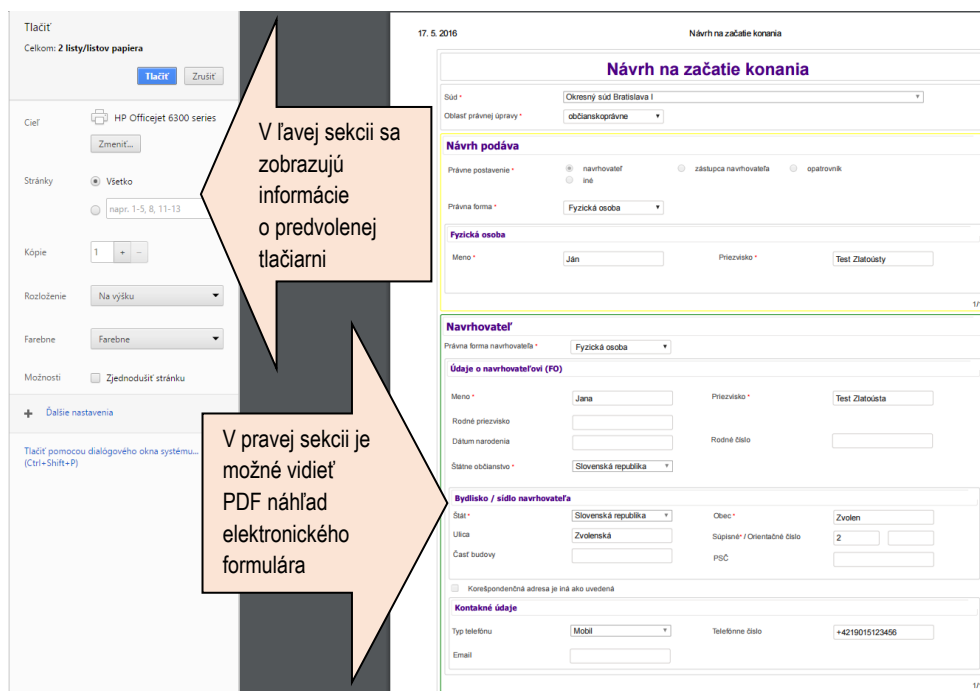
Tlačiť
Celkom: 2 listy/listov papiera

Tlačiť Zrušiť

Cieľ HP Officejet 6300 series
Zmeniť...

Stránky Všetko
napr. 1-5, 8, 11-13

Kópie 1 + −

Rozloženie Na výšku

Farebne Farebne

Možnosti Zjednodušiť stránku

+ Ďalšie nastavenia

Tlačiť pomocou dialógového okna systému... (Ctrl+Shift+P)

V ľavej sekcii sa zobrazujú informácie o predvolenej tlačiarni

V pravej sekcii je možné vidieť PDF náhľad elektronického formulára

17. 5. 2016 Návrh na začatie konania

Návrh na začatie konania

Súd * Okresný súd Bratislava I
Oblasť právnej úpravy * občianskoprávne

Návrh podáva
Právne postavenie * navrhovateľ zástupca navrhovateľa opatrovník iné
Právna forma * Fyzická osoba

Fyzická osoba
Meno * Ján Priezvisko * Test Zlatoústy

1/

Navrhovateľ
Právna forma navrhovateľa * Fyzická osoba

Údaje o navrhovateľovi (FO)
Meno * Jana Priezvisko * Test Zlatoústa
Rodné priezvisko
Dátum narodenia Rodné číslo
Štátne občianstvo * Slovenská republika

Bydlisko / sídlo navrhovateľa
Štát * Slovenská republika Obec * Zvolen
Ulica Zvolenská Súpisné* / Orientačné číslo 2
Časť budovy PSČ

Korešpondenčná adresa je iná ako uvedená

Kontaktné údaje
Typ telefónu Mobil Telefónne číslo +4219015123456
Email

1/